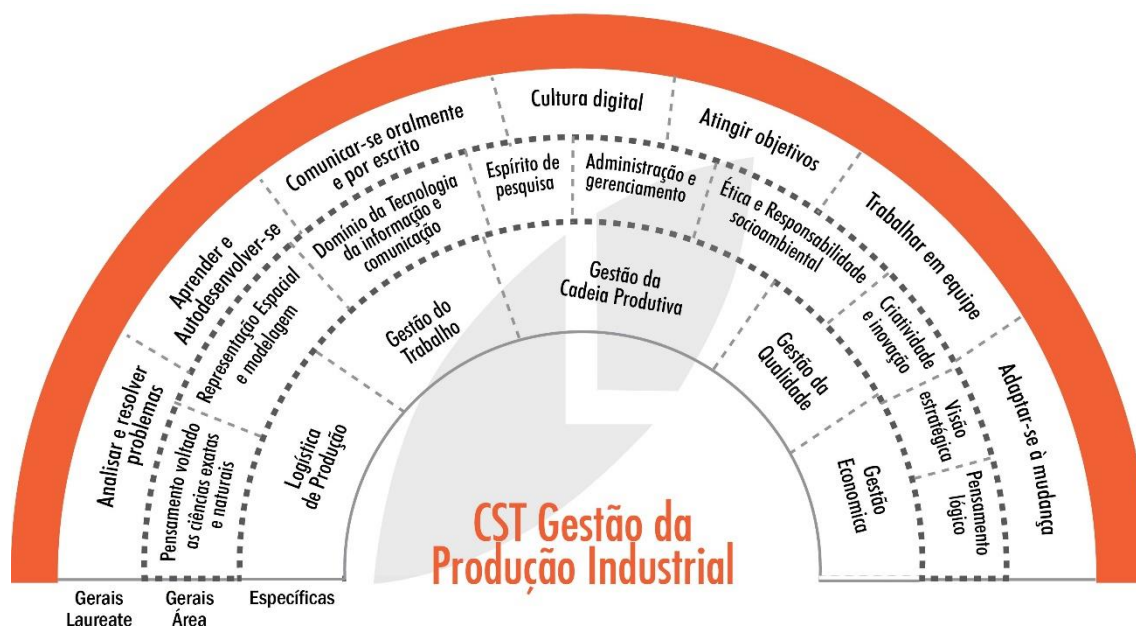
Analisar e resolver problemas

Aprender e Autodesenvolver-se

Comunicar-se oralmente e por escrito

Cultura digital

Atingir objetivos

Trabalhar em equipe

Adaptar-se à mudança

Pensamento voltado as ciências exatas e naturais

Representação Espacial e modelagem

Domínio da Tecnologia da informação e comunicação

Espírito de pesquisa

Administração e gerenciamento

Ética e Responsabilidade socioambiental

Criatividade e inovação

Visão estratégica

Pensamento lógico

Logística de Produção

Gestão do Trabalho

Gestão da Cadeia Produtiva

Gestão da Qualidade

Gestão Economica

CST Gestão da Produção Industrial

Gerais Laureate

Gerais Área

Específicas